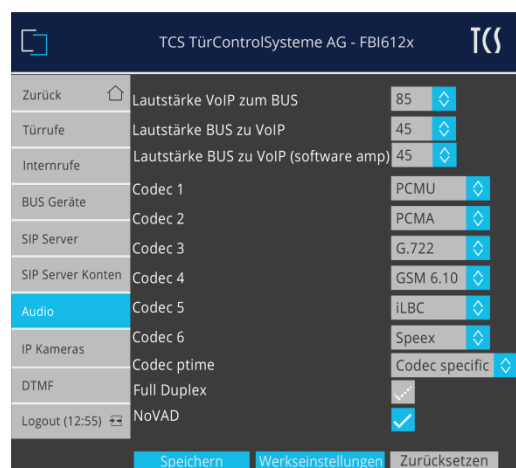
TCS TürControlSysteme AG - FBI612x

TCS

Zurück
Türrufe
Internrufe
BUS Geräte
SIP Server
SIP Server Konten
Audio
IP Kameras
DTMF
Logout (12:55)

| | |
|---|---|
| Lautstärke VoIP zum BUS | 85 |
| Lautstärke BUS zu VoIP | 45 |
| Lautstärke BUS zu VoIP (software amp) | 45 |
| Codec 1 | PCMU |
| Codec 2 | PCMA |
| Codec 3 | G.722 |
| Codec 4 | GSM 6.10 |
| Codec 5 | iLBC |
| Codec 6 | Speex |
| Codec ptime | Codec specific |
| Full Duplex | |
| NoVAD | ✓ |

Speichern Werkseinstellungen Zurücksetzen